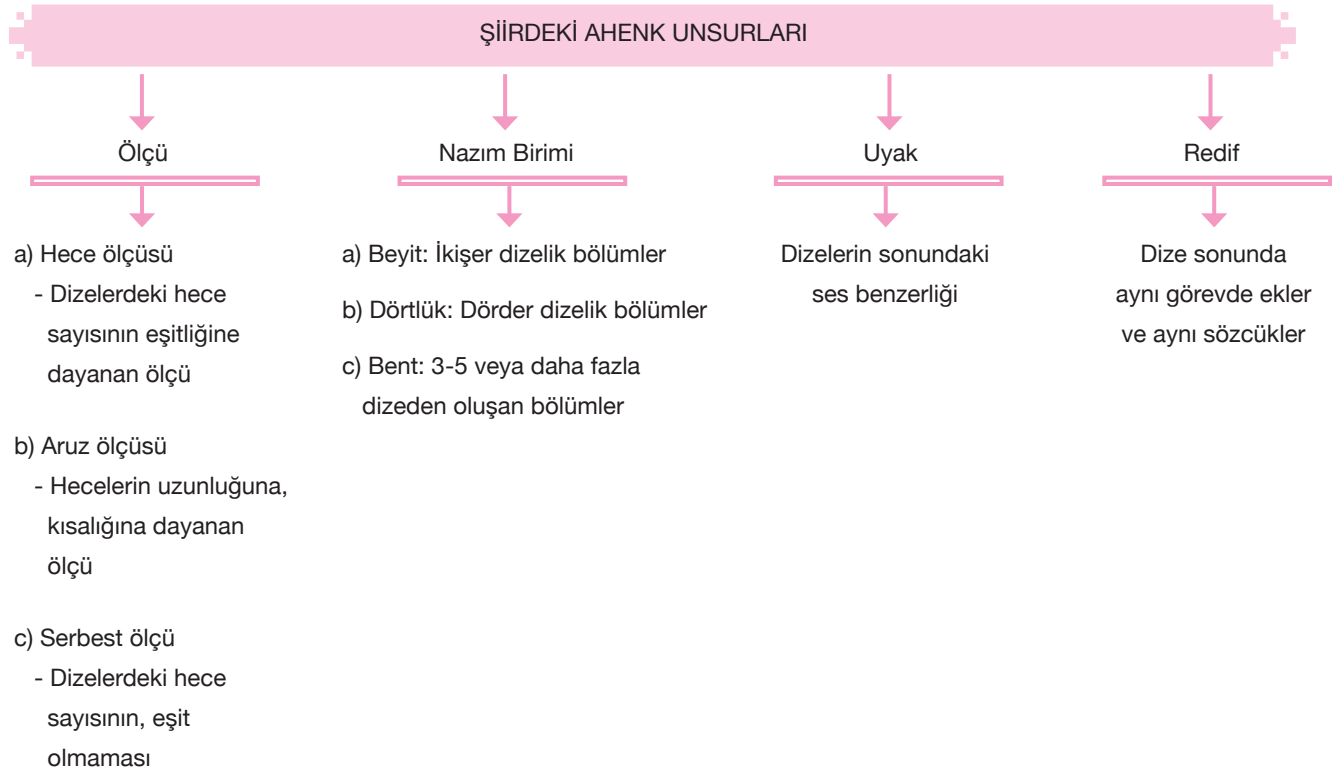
ŞİIRDEKİ AHENK UNSURLARI

Ölçü

a) Hece ölçüsü
- Dizelerdeki hece sayısının eşitliğine dayanan ölçü

b) Aruz ölçüsü
- Hecelerin uzunluğuna, kısalığına dayanan ölçü

c) Serbest ölçü
- Dizelerdeki hece sayısının, eşit olmaması

Nazım Birimi

a) Beyit: İkişer dizelik bölümler

b) Dörtlük: Dörder dizelik bölümler

c) Bent: 3-5 veya daha fazla dizeden oluşan bölümler

Uyak

Dizelerin sonundaki ses benzerliği

Redif

Dize sonunda aynı görevde ekler ve aynı sözcükler